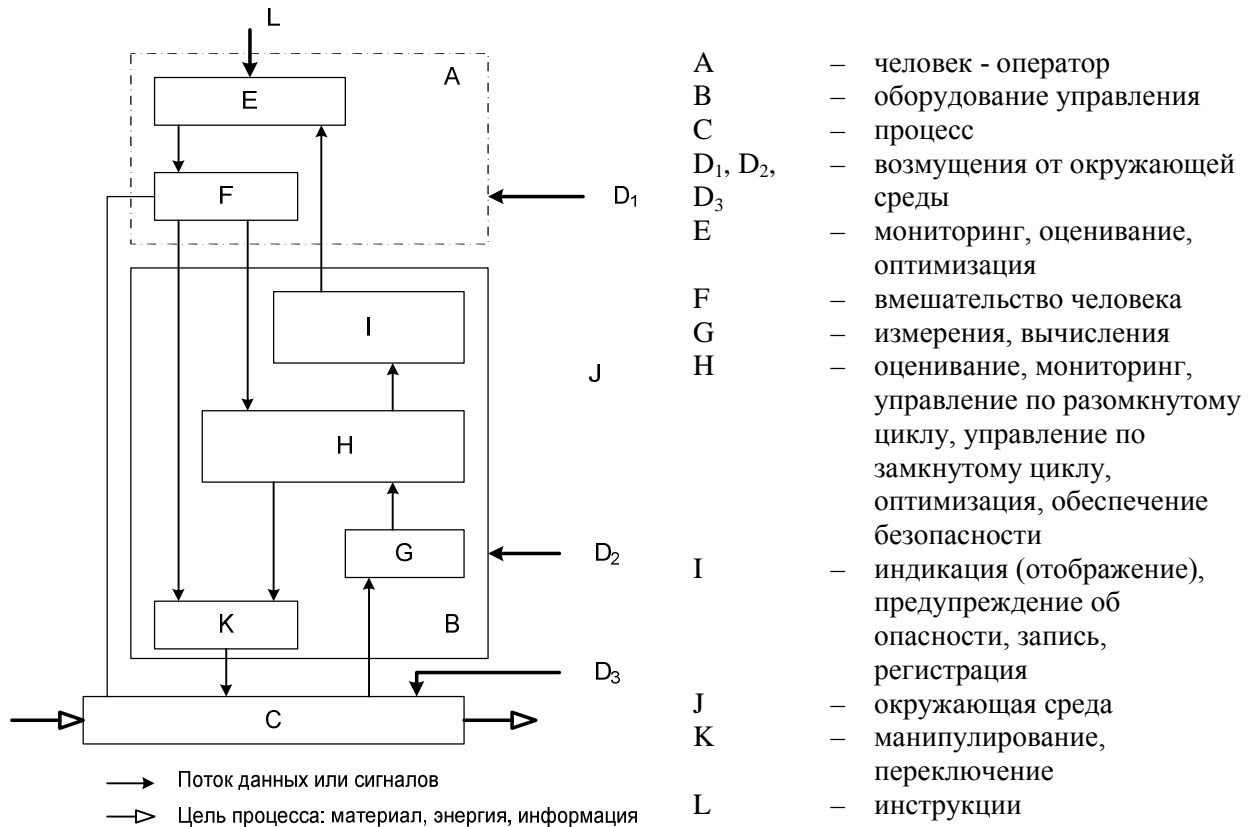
L

A

E

F

$D_1$

I

J

H

G

$D_2$

K

B

$D_3$

C

Поток данных или сигналов

Цель процесса: материал, энергия, информация

A – человек - оператор
B – оборудование управления
C – процесс
$D_1$, $D_2$, $D_3$ – возмущения от окружающей среды
E – мониторинг, оценивание, оптимизация
F – вмешательство человека
G – измерения, вычисления
H – оценивание, мониторинг, управление по разомкнутому циклу, управление по замкнутому циклу, оптимизация, обеспечение безопасности
I – индикация (отображение), предупреждение об опасности, запись, регистрация
J – окружающая среда
K – манипулирование, переключение
L – инструкции